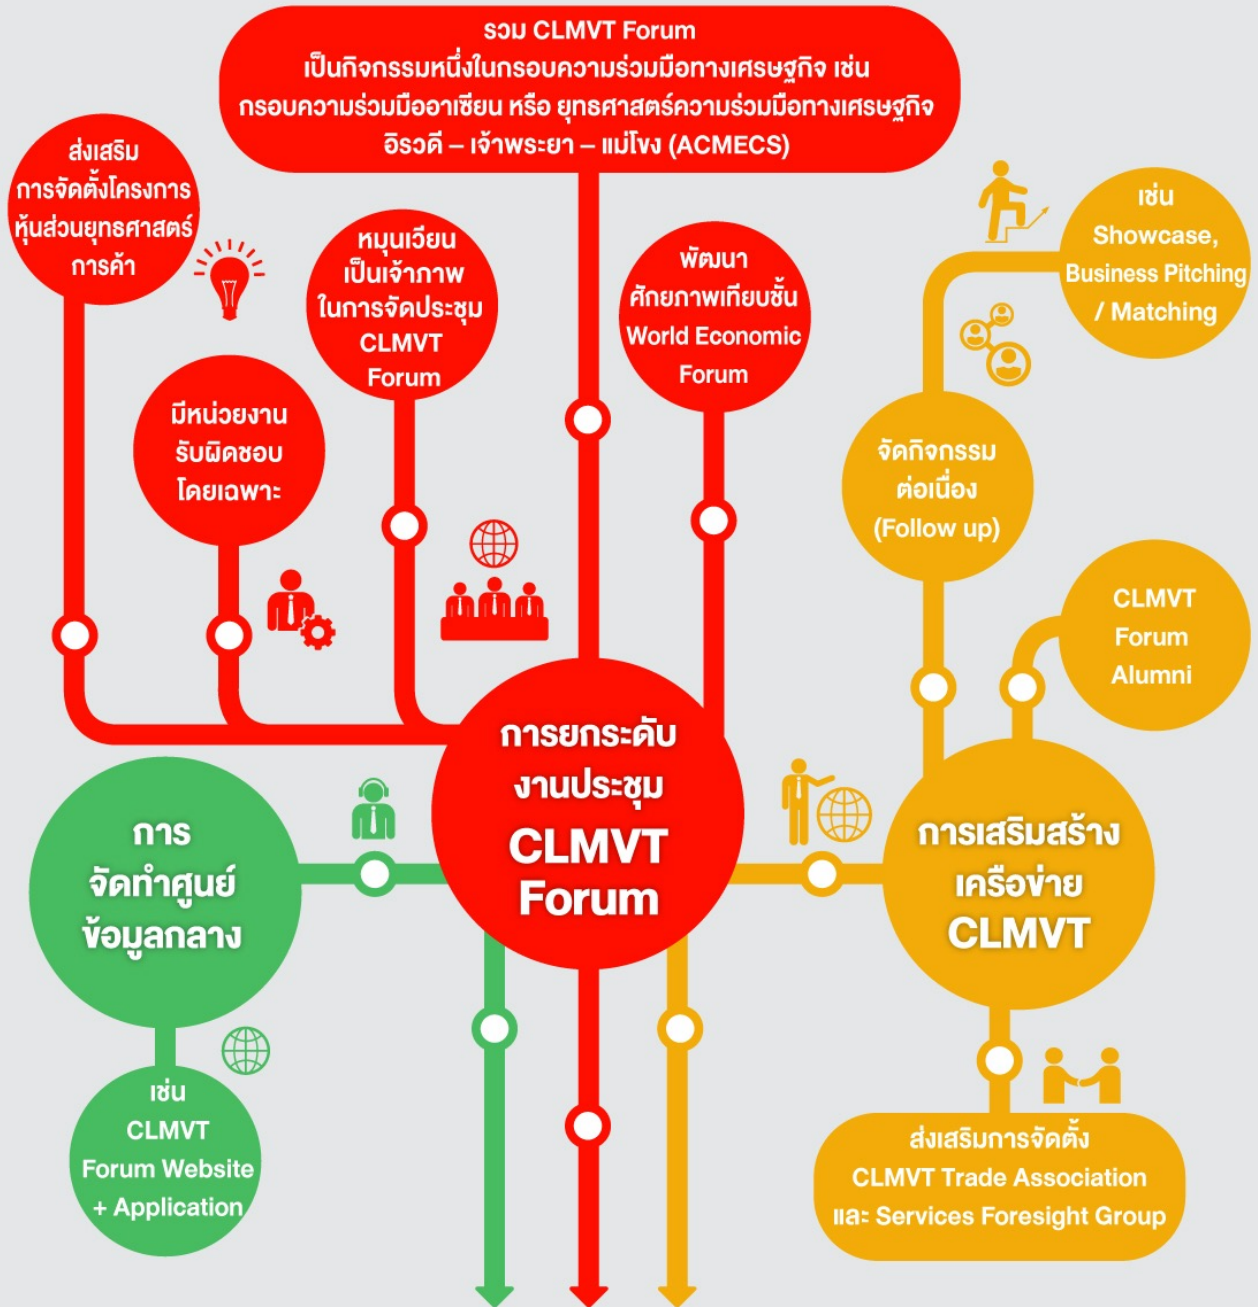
รวม CLMVT Forum
เป็นกิจกรรมหนึ่งในกรอบความร่วมมือทางเศรษฐกิจ เช่น กรอบความร่วมมืออาเซียน หรือ ยุทธศาสตร์ความร่วมมือทางเศรษฐกิจ อิรวดี – เจ้าพระยา – แม่โขง (ACMECS)

ส่งเสริม การจัดตั้งโครงการ หุ้นส่วนยุทธศาสตร์ การค้า

หมุนเวียน เป็นเจ้าภาพ ในการจัดประชุม CLMVT Forum

พัฒนา ศักยภาพเทียบชั้น World Economic Forum

มีหน่วยงาน รับผิดชอบ โดยเฉพาะ

เช่น Showcase, Business Pitching / Matching

จัดกิจกรรม ต่อเนื่อง (Follow up)

CLMVT Forum Alumni

การยกระดับ งานประชุม CLMVT Forum

การ จัดทำศูนย์ ข้อมูลกลาง

การเสริมสร้าง เครือข่าย CLMVT

เช่น CLMVT Forum Website + Application

ส่งเสริมการจัดตั้ง CLMVT Trade Association และ Services Foresight Group